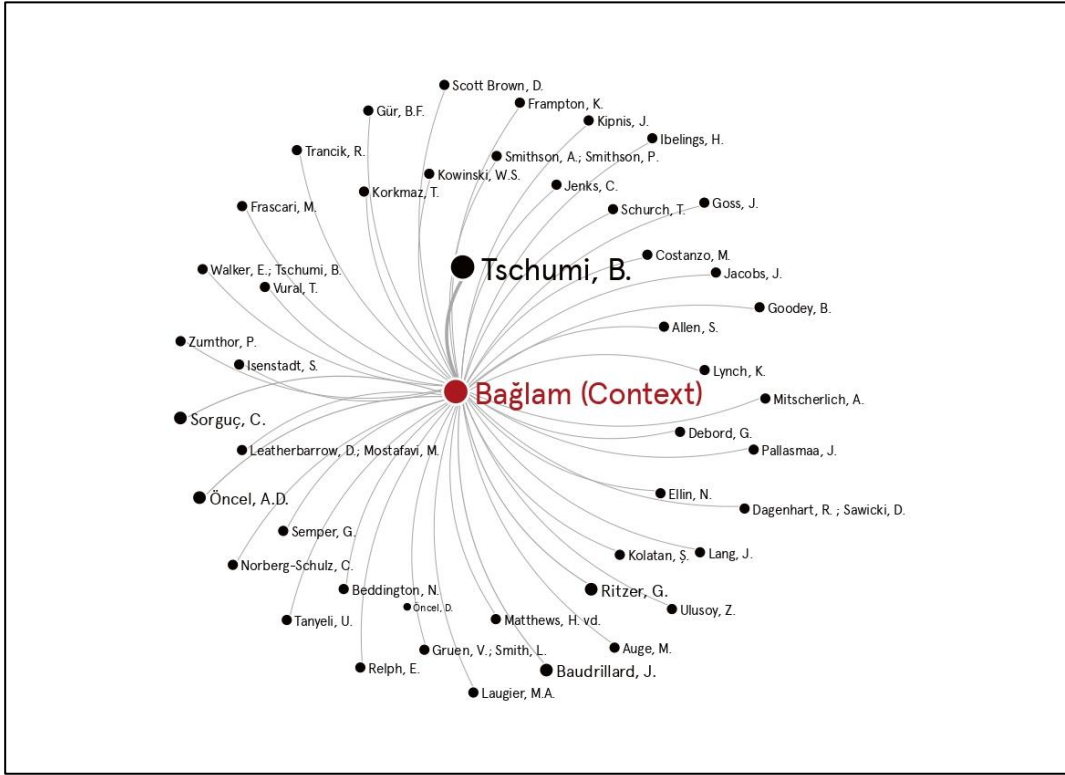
Scott Brown, D.
Gür, B.F.
Frampton, K.
Kipnis, J.
Ibelings, H.
Trancik, R.
Smithson, A.; Smithson, P.
Kowinski, W.S.
Jenks, C.
Korkmaz, T.
Frascari, M.
Schurch, T.
Goss, J.
Tschumi, B.
Costanzo, M.
Walker, E.; Tschumi, B.
Jacobs, J.
Vural, T.
Goodey, B.
Allen, S.
Zumthor, P.
Isenstadt, S.
Lynch, K.
Bağlam (Context)
Mitscherlich, A.
Sorguç, C.
Debord, G.
Leatherbarrow, D.; Mostafavi, M.
Pallasmaa, J.
Ellin, N.
Öncel, A.D.
Dagenhart, R. ; Sawicki, D.
Semper, G.
Kolatan, Ş.
Lang, J.
Norberg-Schulz, C.
Beddington, N.
Ritzer, G.
Öncel, D.
Ulusoy, Z.
Tanyeli, U.
Matthews, H. vd.
Auge, M.
Gruen, V.; Smith, L.
Relph, E.
Baudrillard, J.
Laugier, M.A.